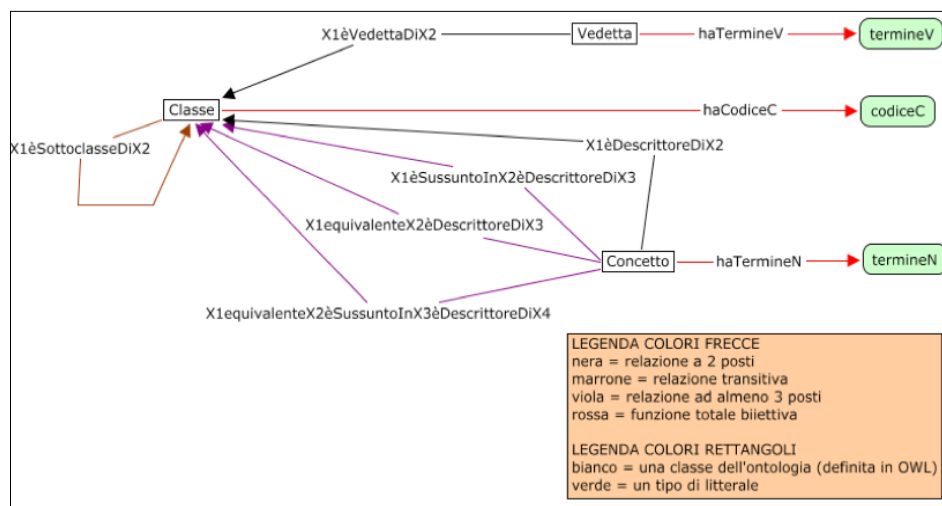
X1èVedettaDiX2
Vedetta
haTermineV
termineV
Classe
haCodiceC
codiceC
X1èSottoclasseDiX2
X1èDescrittoreDiX2
X1èSussuntoInX2èDescrittoreDiX3
X1equivalenteX2èDescrittoreDiX3
Concetto
haTermineN
termineN
X1equivalenteX2èSussuntoInX3èDescrittoreDiX4

LEGENDA COLORI FRECCE
nera = relazione a 2 posti
marrone = relazione transitiva
viola = relazione ad almeno 3 posti
rossa = funzione totale biiettiva

LEGENDA COLORI RETTANGOLI
bianco = una classe dell'ontologia (definita in OWL)
verde = un tipo di litterale